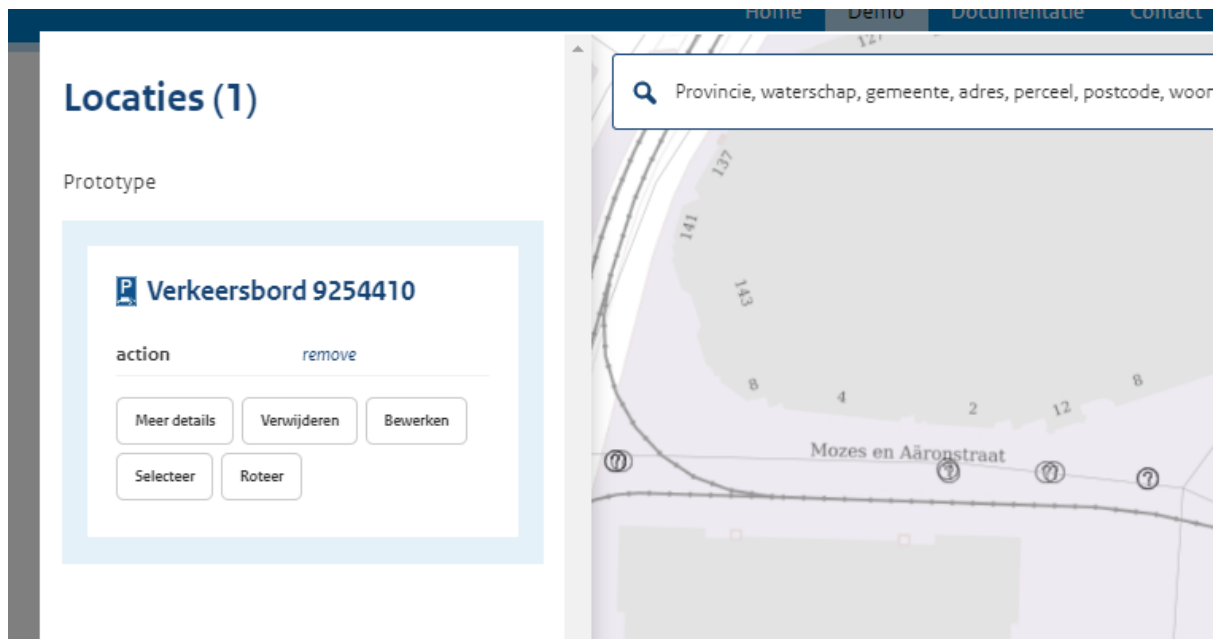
Home Demo Documentatie Contact

Locaties (1)

Prototype

Verkeersbord 9254410

action remove

Meer details Verwijderen Bewerken

Selecteer Roteer

Provincie, waterschap, gemeente, adres, perceel, postcode, woon

121

137

141

143

8

4

2

12

8

Mozes en Aäronstraat